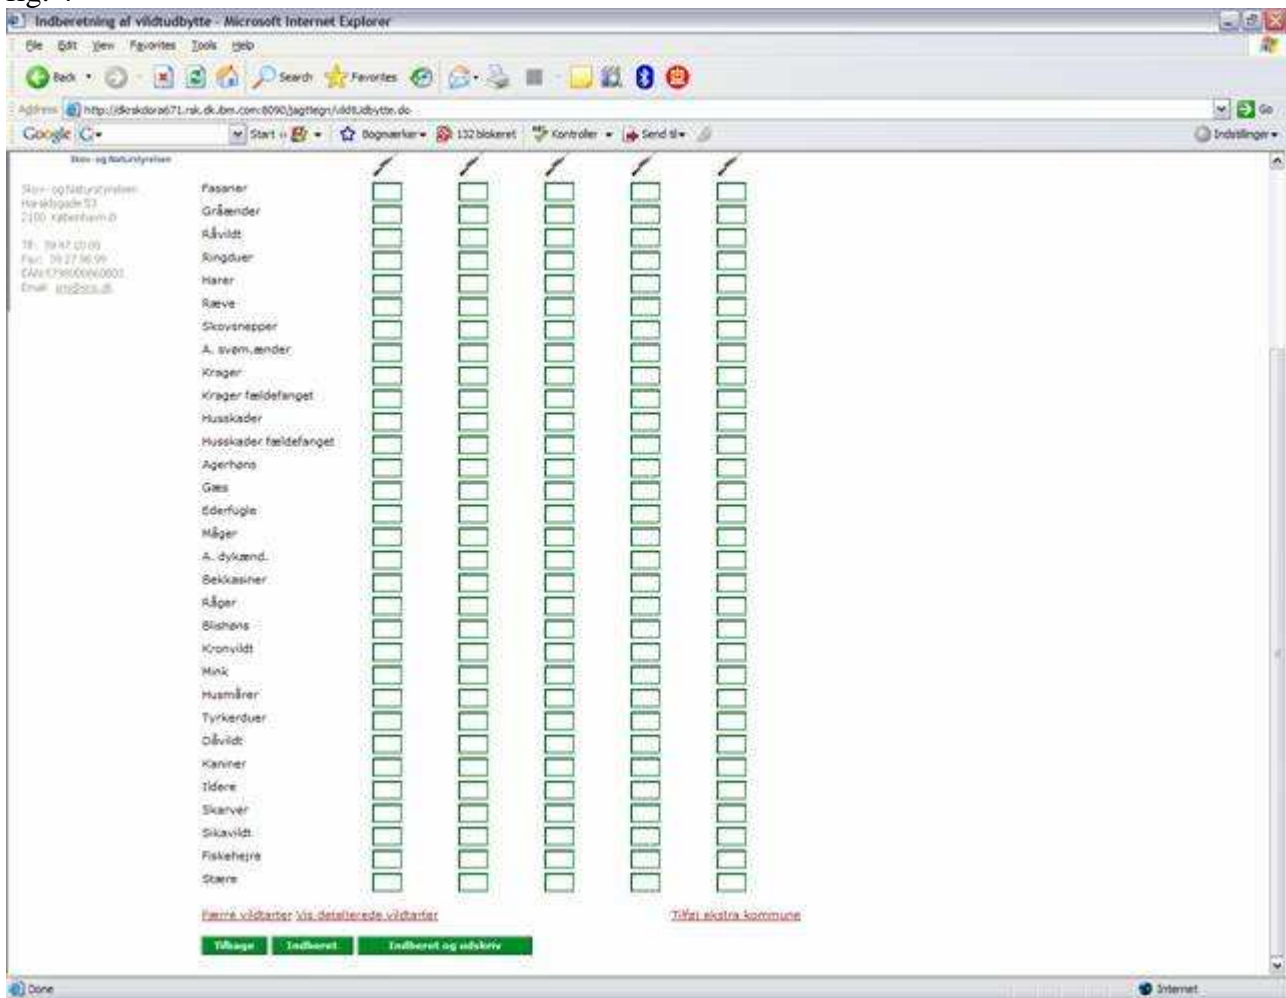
fig. 4

Indberetning af vildtudbytte - Microsoft Internet Explorer

File Edit View Favorites Tools Help

Back Search Favorites

Address http://dkrskdora671.rsk.dk.ibm.com:8090/jagttegn/vildtudbytte.do Go

Google G- Start Bogmærker 132 blokeret Kontroller Send til Indstillinger

Skov- og Naturstyrelsen

Skov- og Naturstyrelsen
Haraldsgade 53
2100 København Ø

Tlf: 39 47 20 00
Fax: 39 27 98 99
EAN 5798000860801
Email: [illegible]

Fasaner
Gråænder
Råvildt
Ringduer
Harer
Ræve
Skovsnepper
A. svøm.ænder
Krager
Krager fældefanget
Husskader
Husskader fældefanget
Agerhøns
Gæs
Ederfugle
Måger
A. dykænd.
Bekkasiner
Råger
Blishøns
Kronvildt
Mink
Husmårer
Tyrkerduer
Dåvildt
Kaniner
Ildere
Skarver
Sikavildt
Fiskehejre
Stære

Færre vildtarter Vis detaljerede vildtarter

Tilføj ekstra kommune

Tilbage Indberet Indberet og udskriv

Done Internet